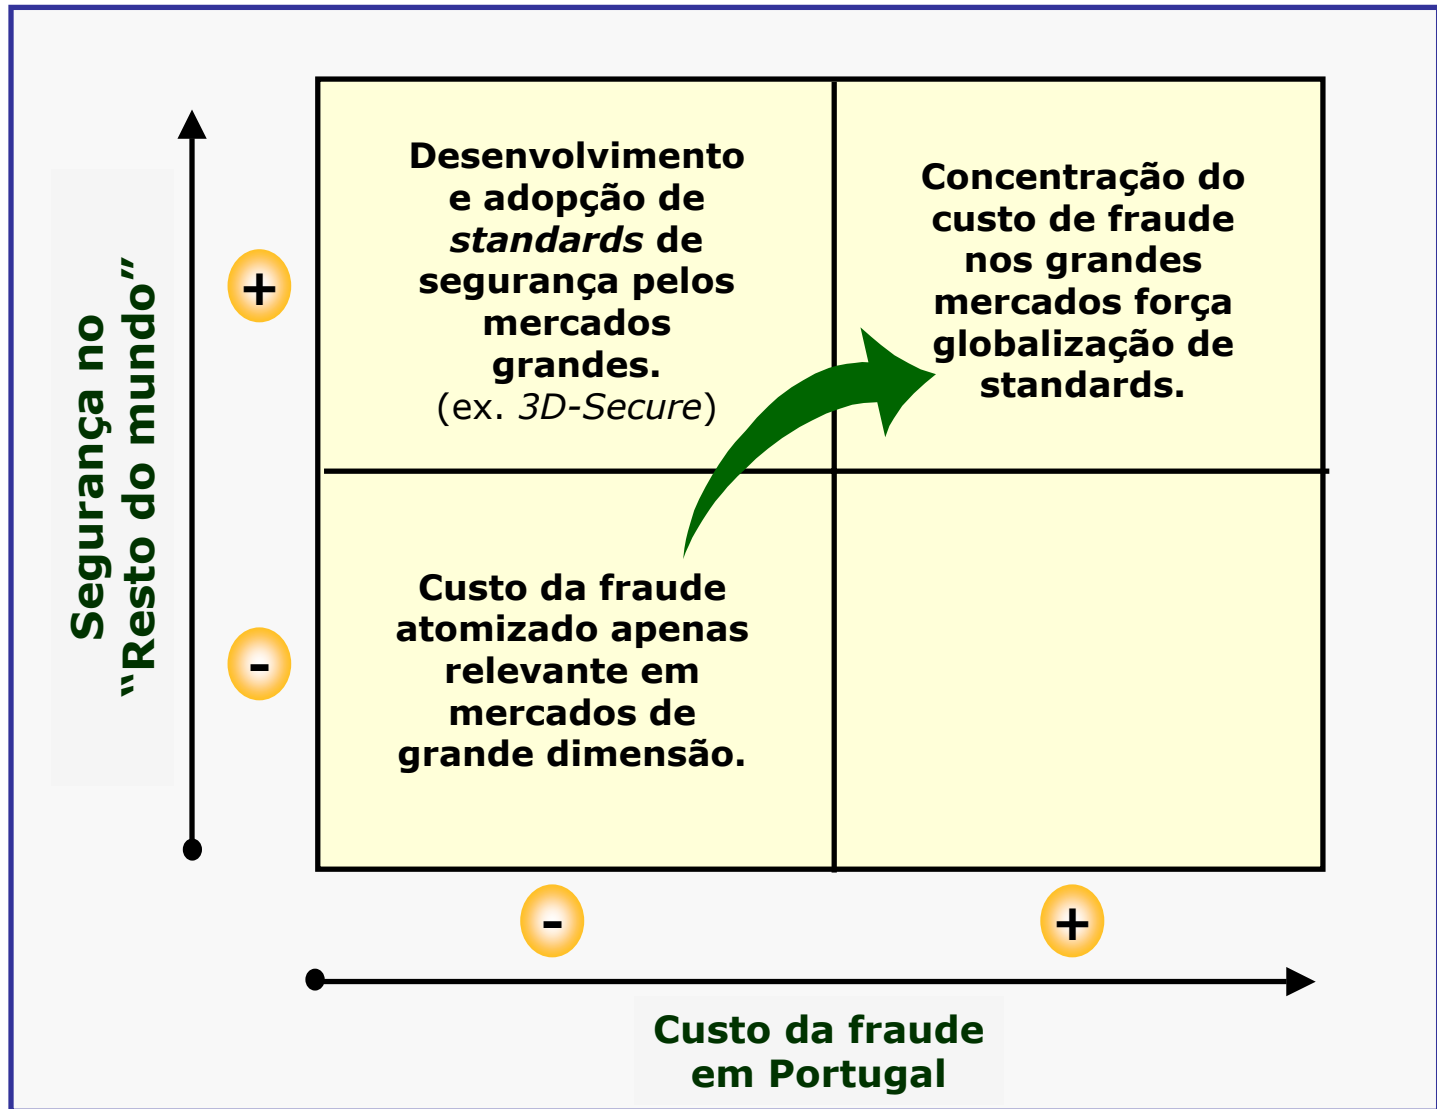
Segurança no "Resto do mundo"

+

-

Desenvolvimento e adopção de *standards* de segurança pelos mercados grandes. (ex. *3D-Secure*)

Concentração do custo de fraude nos grandes mercados força globalização de standards.

Custo da fraude atomizado apenas relevante em mercados de grande dimensão.

-

+

Custo da fraude em Portugal